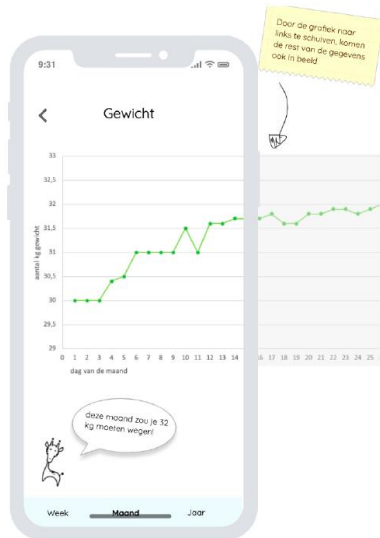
Door de grafiek naar links te schuiven, komen de rest van de gegevens ook in beeld

9:31

Gewicht

33
32,5
32
31,5
31
30,5
30
29,5
29

aantal kg gewicht

0 1 2 3 4 5 6 7 8 9 10 11 12 13 14 15 16 17 18 19 20 21 22 23 24 25

dag van de maand

deze maand zou je 32 kg moeten wegen!

Week Maand Jaar